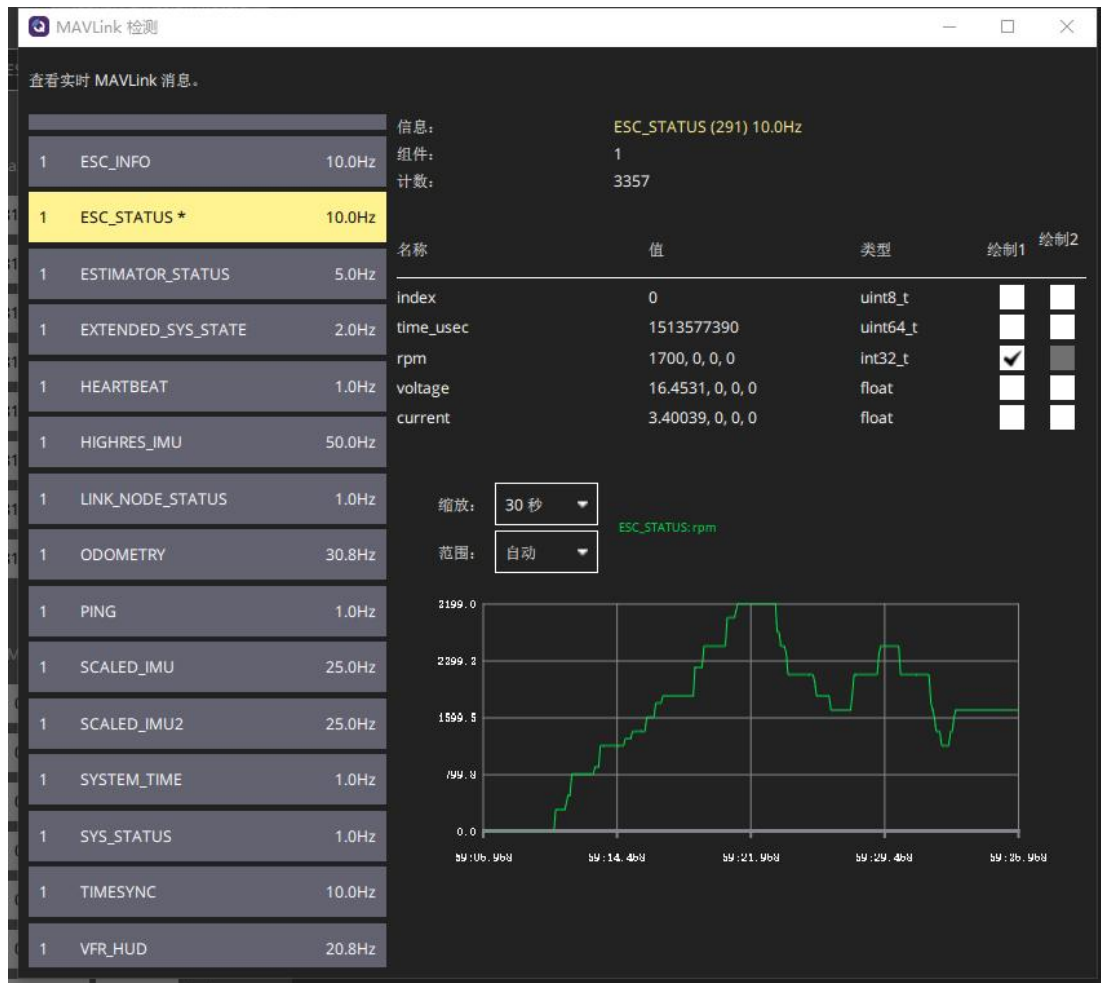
MAVLink 检测

查看实时 MAVLink 消息。

| | | |
|---|---|---|
| 1 | ESC_INFO | 10.0Hz |
| 1 | ESC_STATUS * | 10.0Hz |
| 1 | ESTIMATOR_STATUS | 5.0Hz |
| 1 | EXTENDED_SYS_STATE | 2.0Hz |
| 1 | HEARTBEAT | 1.0Hz |
| 1 | HIGHRES_IMU | 50.0Hz |
| 1 | LINK_NODE_STATUS | 1.0Hz |
| 1 | ODOMETRY | 30.8Hz |
| 1 | PING | 1.0Hz |
| 1 | SCALED_IMU | 25.0Hz |
| 1 | SCALED_IMU2 | 25.0Hz |
| 1 | SYSTEM_TIME | 1.0Hz |
| 1 | SYS_STATUS | 1.0Hz |
| 1 | TIMESYNC | 10.0Hz |
| 1 | VFR_HUD | 20.8Hz |

信息: ESC_STATUS (291) 10.0Hz
组件: 1
计数: 3357

| 名称 | 值 | 类型 | 绘制1 | 绘制2 |
|---|---|---|---|---|
| index | 0 | uint8_t | | |
| time_usec | 1513577390 | uint64_t | | |
| rpm | 1700, 0, 0, 0 | int32_t | ✔ | |
| voltage | 16.4531, 0, 0, 0 | float | | |
| current | 3.40039, 0, 0, 0 | float | | |

缩放: 30 秒
范围: 自动

ESC_STATUS: rpm

3199.0
2399.2
1599.5
799.8
0.0

59:06.968 59:14.468 59:21.968 59:29.468 59:36.968